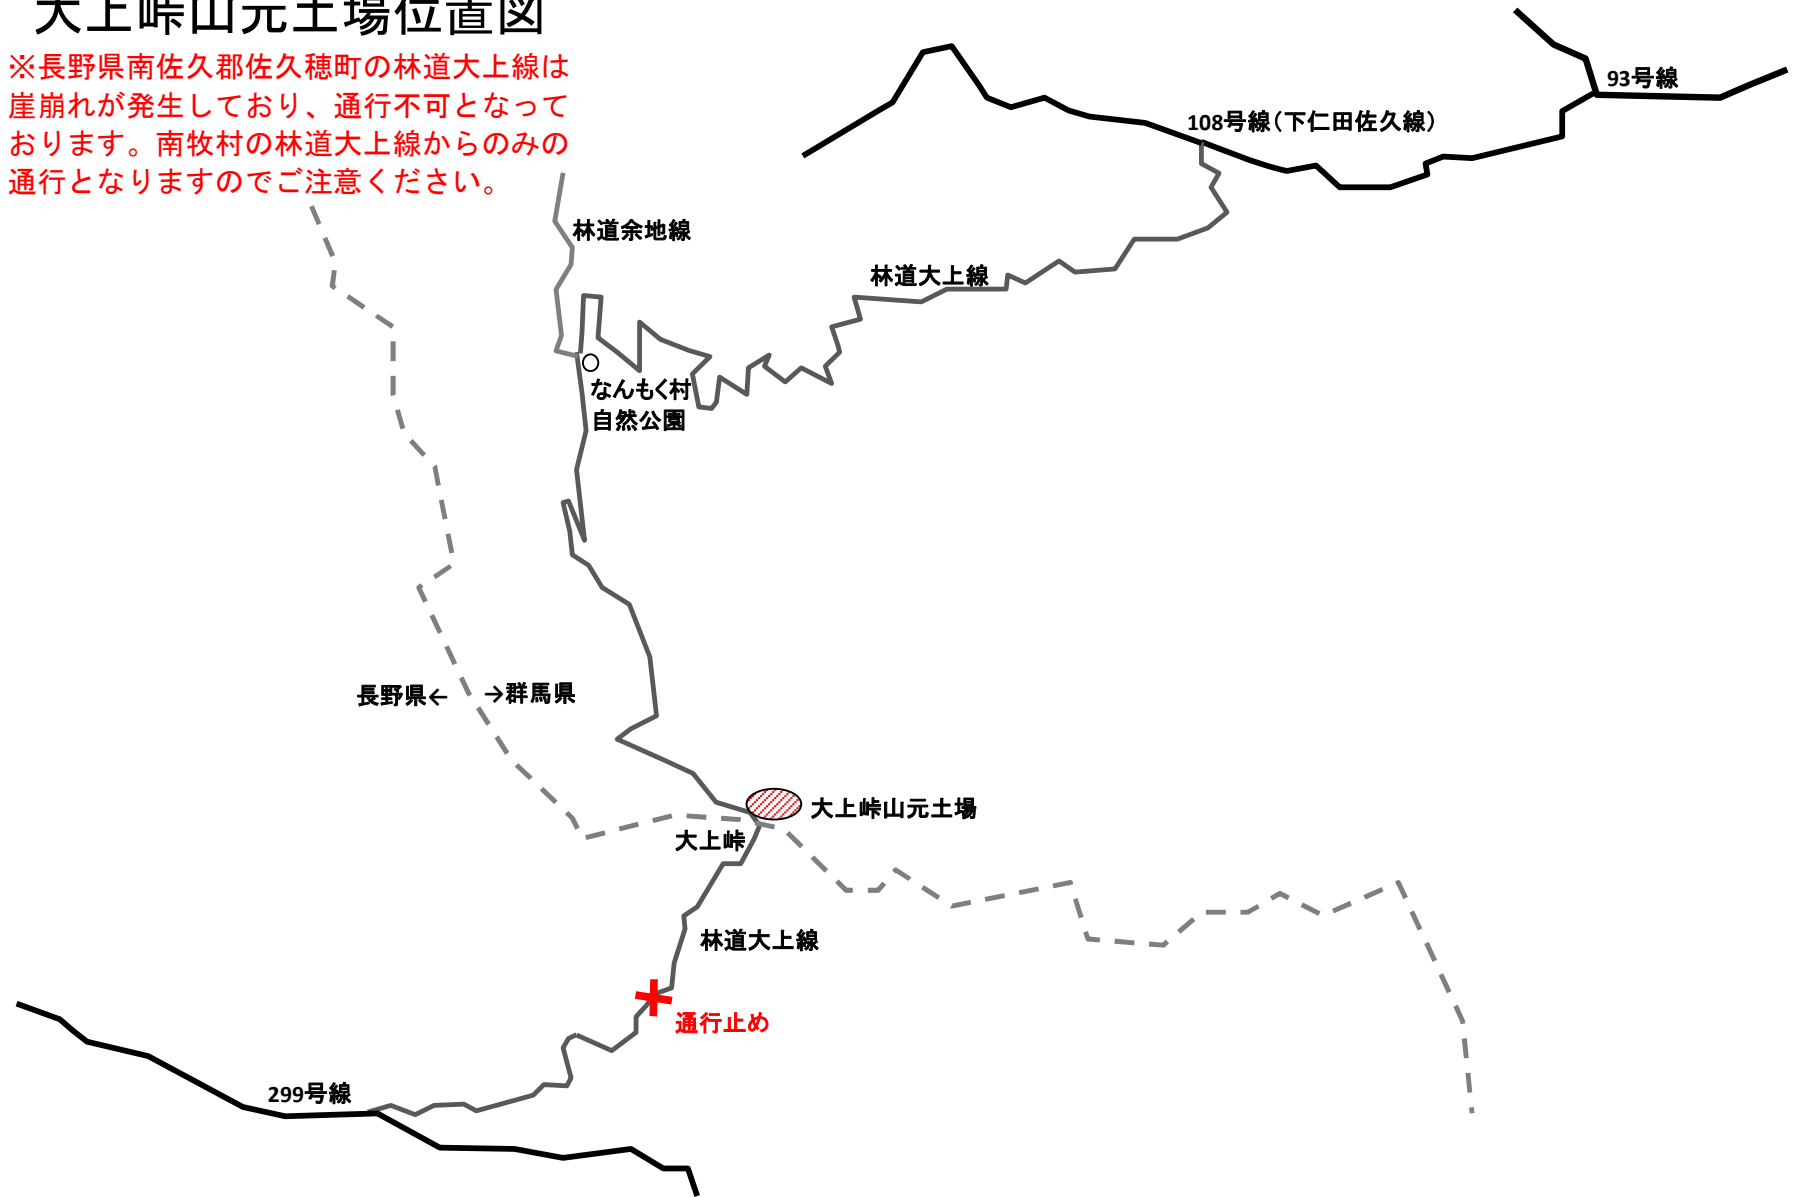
大上峠山元土場位置図

※長野県南佐久郡佐久穂町の林道大上線は崖崩れが発生しており、通行不可となっております。南牧村の林道大上線からのみの通行となりますのでご注意ください。

93号線

108号線（下仁田佐久線）

林道余地線

林道大上線

なんもく村
自然公園

長野県←　→群馬県

大上峠山元土場

大上峠

林道大上線

通行止め

299号線